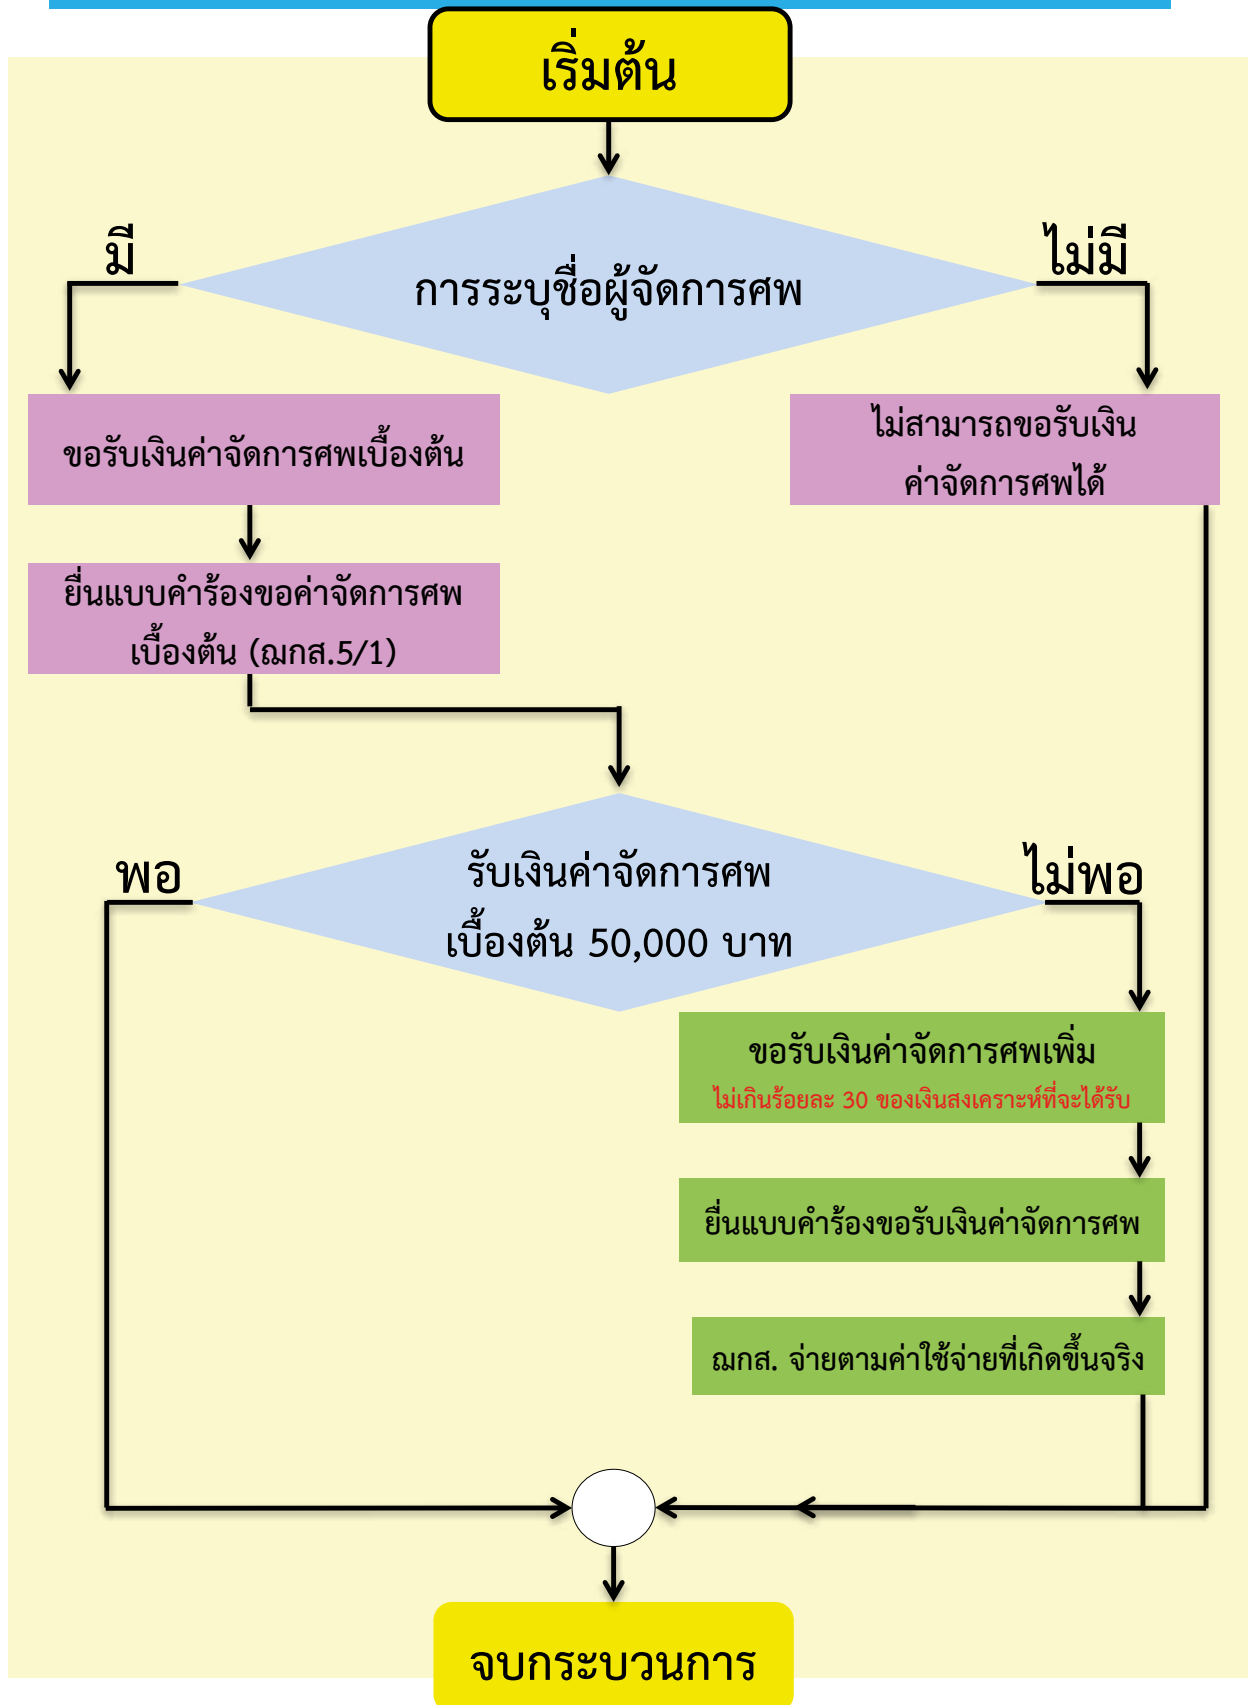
เริ่มต้น

มี

การระบุชื่อผู้จัดการศพ

ไม่มี

ขอรับเงินค่าจัดการศพเบื้องต้น

ไม่สามารถขอรับเงินค่าจัดการศพได้

ยื่นแบบคำร้องขอค่าจัดการศพเบื้องต้น (ฌกส.5/1)

พอ

รับเงินค่าจัดการศพเบื้องต้น 50,000 บาท

ไม่พอ

ขอรับเงินค่าจัดการศพเพิ่ม
ไม่เกินร้อยละ 30 ของเงินสงเคราะห์ที่จะได้รับ

ยื่นแบบคำร้องขอรับเงินค่าจัดการศพ

ฌกส. จ่ายตามค่าใช้จ่ายที่เกิดขึ้นจริง

จบกระบวนการ